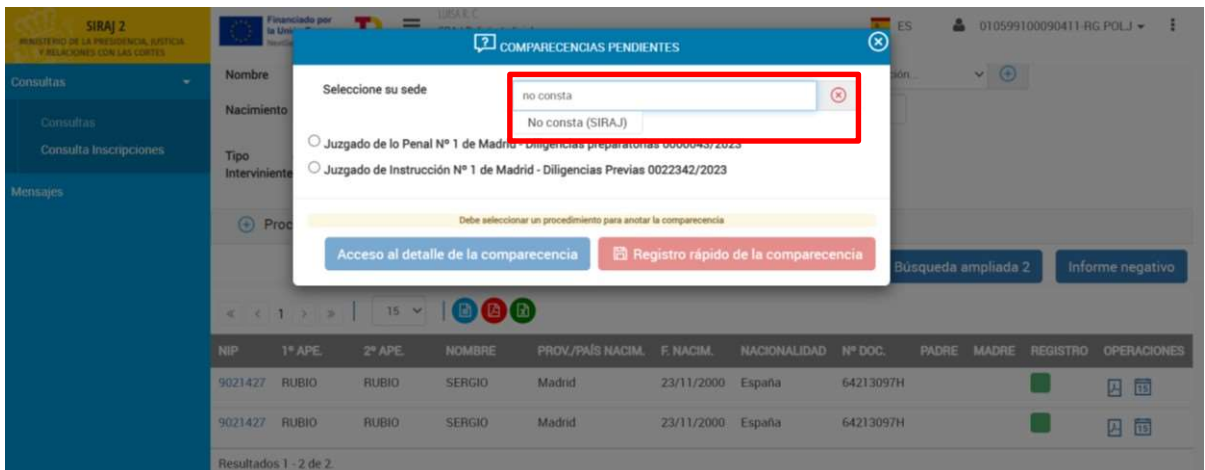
SIRAJ 2
MINISTERIO DE LA PRESIDENCIA, JUSTICIA Y RELACIONES CON LAS CORTES

Financiado por la Unión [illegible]

ES

010599100090411-RG POLJ

Consultas

Consultas

Consulta Inscripciones

Mensajes

Nombre

Nacimiento

Tipo Interviniente

Proc

COMPARECENCIAS PENDIENTES

Seleccione su sede

no consta

No consta (SIRAJ)

Juzgado de lo Penal Nº 1 de Madrid - Diligencias preparatorias 0000043/2023

Juzgado de Instrucción Nº 1 de Madrid - Diligencias Previas 0022342/2023

Debe seleccionar un procedimiento para anotar la comparecencia

Acceso al detalle de la comparecencia

Registro rápido de la comparecencia

Búsqueda ampliada 2

Informe negativo

1

15

| NIP | 1º APE. | 2º APE. | NOMBRE | PROV./PAÍS NACIM. | F. NACIM. | NACIONALIDAD | Nº DOC. | PADRE | MADRE | REGISTRO | OPERACIONES |
|---|---|---|---|---|---|---|---|---|---|---|---|
| 9021427 | RUBIO | RUBIO | SERGIO | Madrid | 23/11/2000 | España | 64213097H | | | | |
| 9021427 | RUBIO | RUBIO | SERGIO | Madrid | 23/11/2000 | España | 64213097H | | | | |

Resultados 1 - 2 de 2.